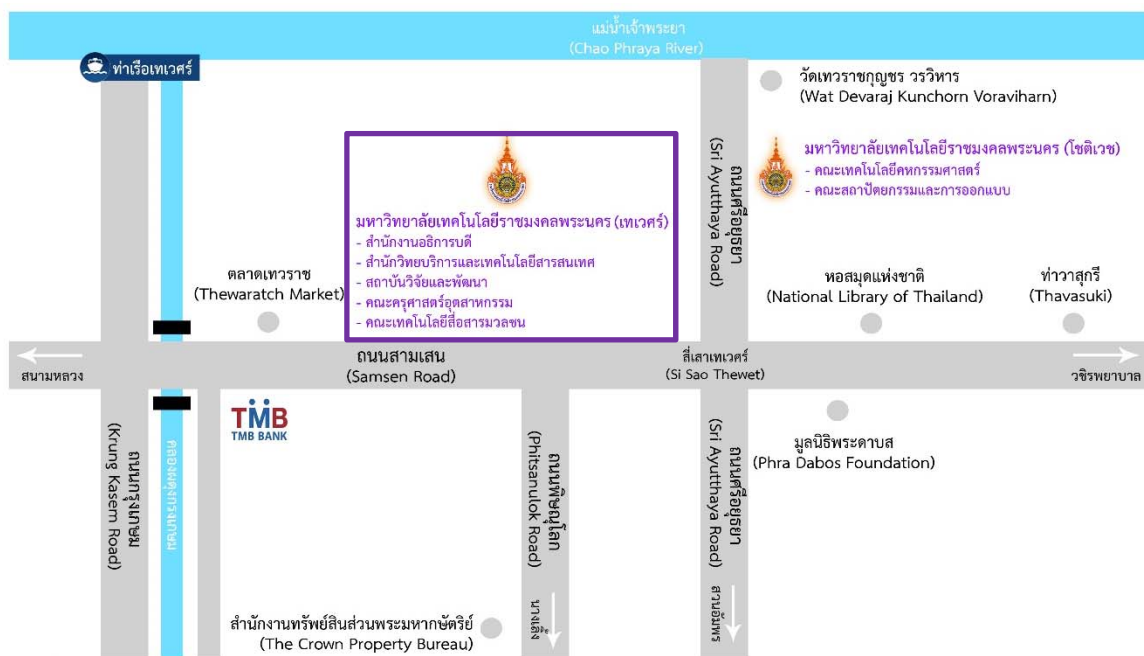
แม่น้ำเจ้าพระยา
(Chao Phraya River)

ท่าเรือเทเวศร์

วัดเทวราชกุญชร วรวิหาร
(Wat Devaraj Kunchorn Voraviharn)

ถนนศรีอยุธยา
(Sri Ayutthaya Road)

มหาวิทยาลัยเทคโนโลยีราชมงคลพระนคร (โชติเวช)
- คณะเทคโนโลยีคหกรรมศาสตร์
- คณะสถาปัตยกรรมและการออกแบบ

มหาวิทยาลัยเทคโนโลยีราชมงคลพระนคร (เทเวศร์)
- สำนักงานอธิการบดี
- สำนักวิทยบริการและเทคโนโลยีสารสนเทศ
- สถาบันวิจัยและพัฒนา
- คณะครุศาสตร์อุตสาหกรรม
- คณะเทคโนโลยีสื่อสารมวลชน

ตลาดเทวราช
(Thewaratch Market)

หอสมุดแห่งชาติ
(National Library of Thailand)

ท่าวาสุกรี
(Thavasuki)

สนามหลวง

ถนนสามเสน
(Samsen Road)

สี่เสาเทเวศร์
(Si Sao Thewet)

วชิรพยาบาล

TMB
TMB BANK

ถนนกรุงเกษม
(Krung Kasem Road)

คลองผดุงกรุงเกษม

ถนนพิษณุโลก
(Phitsanulok Road)

ถนนศรีอยุธยา
(Sri Ayutthaya Road)

มูลนิธิพระดาบส
(Phra Dabos Foundation)

สำนักงานทรัพย์สินส่วนพระมหากษัตริย์
(The Crown Property Bureau)

นางเลิ้ง

ลานพระรูป